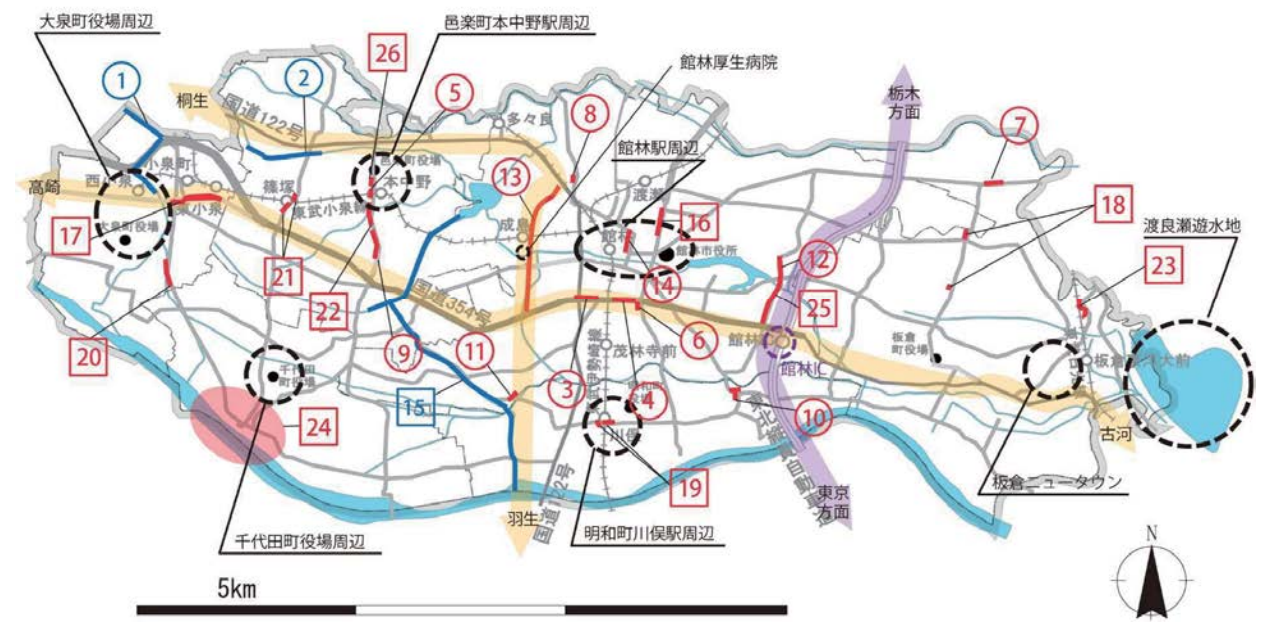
大泉町役場周辺
邑楽町本中野駅周辺
館林厚生病院
館林駅周辺
栃木方面
渡良瀬遊水地
桐生
国道122号
多々良
高崎
西小泉
小泉町
東小泉
篠塚
東武小泉線
邑楽町役場
本中野
成島
渡瀬
館林
館林市役所
国道354号
茂林寺前
館林IC
板倉町役場
板倉東洋大前
千代田町役場
川俣
東北縦貫自動車道
古河
東京方面
羽生
国道122号
千代田町役場周辺
明和町川俣駅周辺
板倉ニュータウン
1
2
26
5
8
13
7
16
18
17
21
14
12
23
22
9
11
6
25
20
3
4
15
10
24
19
N
5km